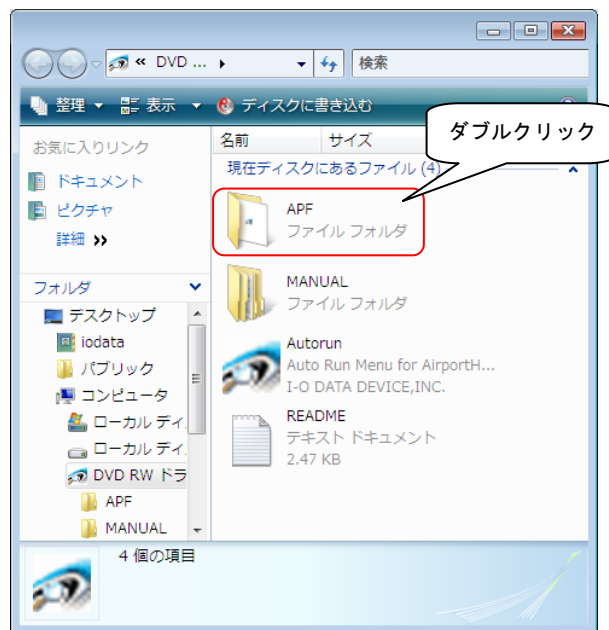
« DVD ... ▸

検索

整理 ▾ 表示 ▾ ディスクに書き込む

お気に入りリンク

ドキュメント

ピクチャ

詳細 »

フォルダ

デスクトップ

iodata

パブリック

コンピュータ

ローカル ディ

ローカル ディ

DVD RW ドラ

APF

MANUAL

名前 サイズ

現在ディスクにあるファイル (4)

ダブルクリック

APF
ファイル フォルダ

MANUAL
ファイル フォルダ

Autorun
Auto Run Menu for AirportH...
I-O DATA DEVICE,INC.

README
テキスト ドキュメント
2.47 KB

4 個の項目